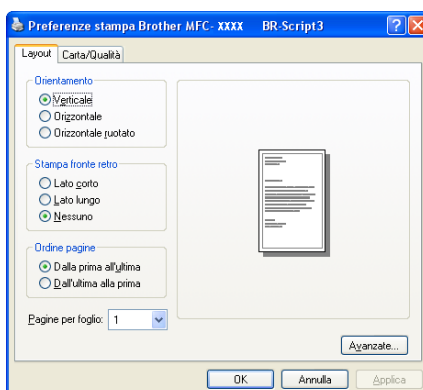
Preferenze stampa Brother MFC- XXXX BR-Script3

Layout | Carta/Qualità

Orientamento
Verticale
Orizzontale
Orizzontale ruotato

Stampa fronte retro
Lato corto
Lato lungo
Nessuno

Ordine pagine
Dalla prima all'ultima
Dall'ultima alla prima

Pagine per foglio: 1

Avanzate...

OK | Annulla | Applica